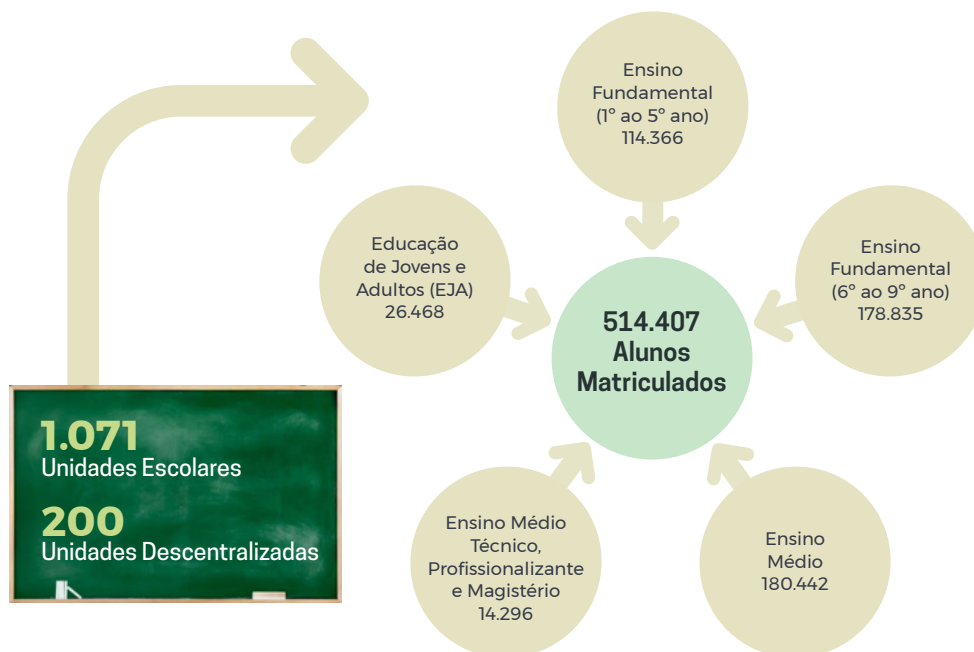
1.071
Unidades Escolares

200
Unidades Descentralizadas

Ensino Fundamental (1° ao 5° ano) 114.366

Educação de Jovens e Adultos (EJA) 26.468

514.407 Alunos Matriculados

Ensino Fundamental (6° ao 9° ano) 178.835

Ensino Médio Técnico, Profissionalizante e Magistério 14.296

Ensino Médio 180.442